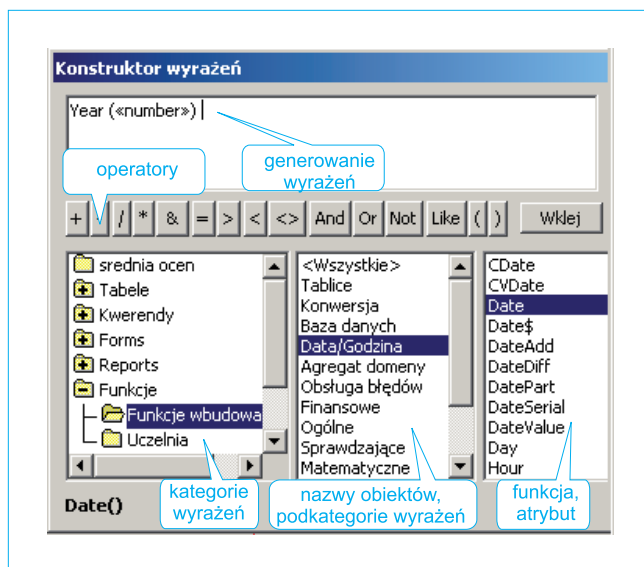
Konstruktor wyrażeń

Year («number»)

operatory

generowanie wyrażeń

+ / * & = > < <> And Or Not Like ( )

Wklej

srednia ocen
Tabele
Kwerendy
Forms
Reports
Funkcje
Funkcje wbudowa
Uczelnia

<Wszystkie>
Tablice
Konwersja
Baza danych
Data/Godzina
Agregat domeny
Obsługa błędów
Finansowe
Ogólne
Sprawdzające
Matematyczne

CDate
CVDate
Date
Date$
DateAdd
DateDiff
DatePart
DateSerial
DateValue
Day
Hour

Date()

kategorie wyrażeń

nazwy obiektów, podkategorie wyrażeń

funkcja, atrybut